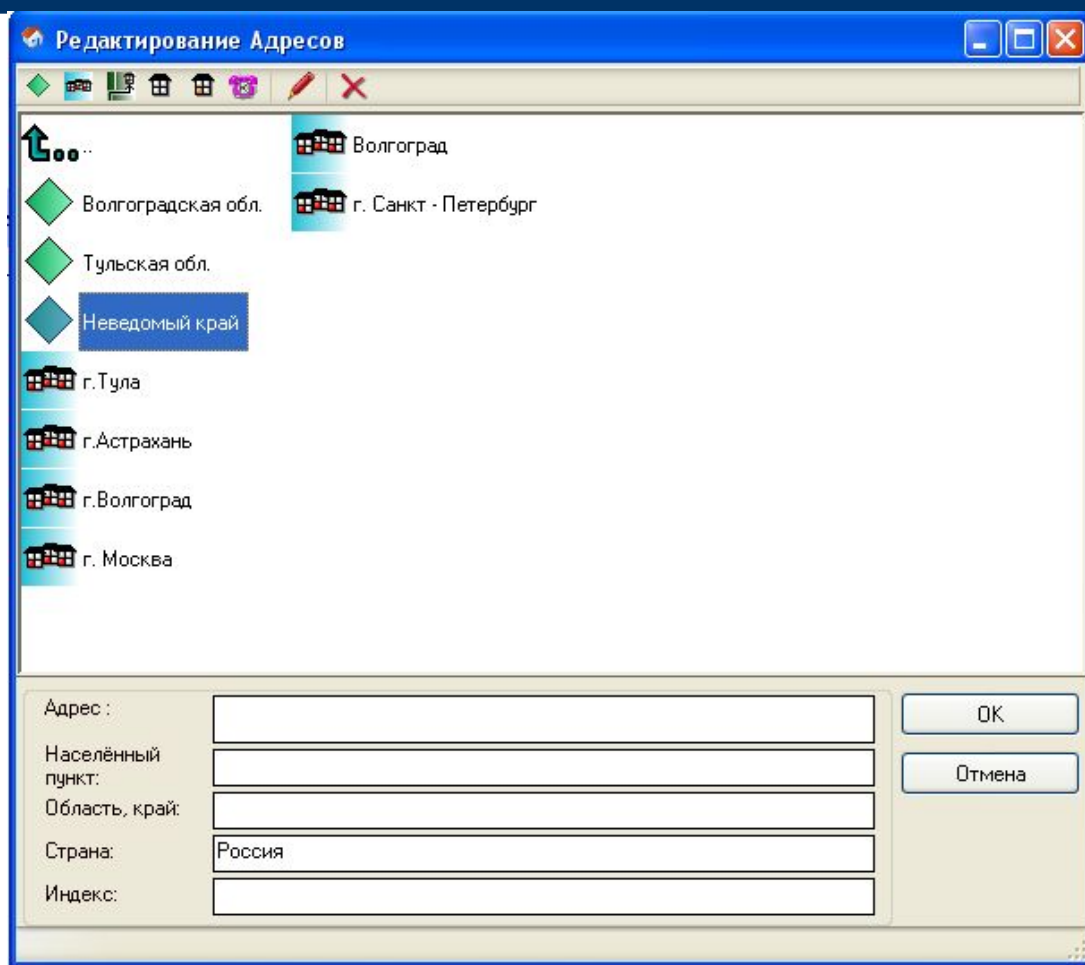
Редактирование Адресов

..

Волгоградская обл.

Тульская обл.

Неведомый край

г.Тула

г.Астрахань

г.Волгоград

г. Москва

Волгоград

г. Санкт - Петербург

Адрес :

Населённый пункт:

Область, край:

Страна: Россия

Индекс:

OK

Отмена